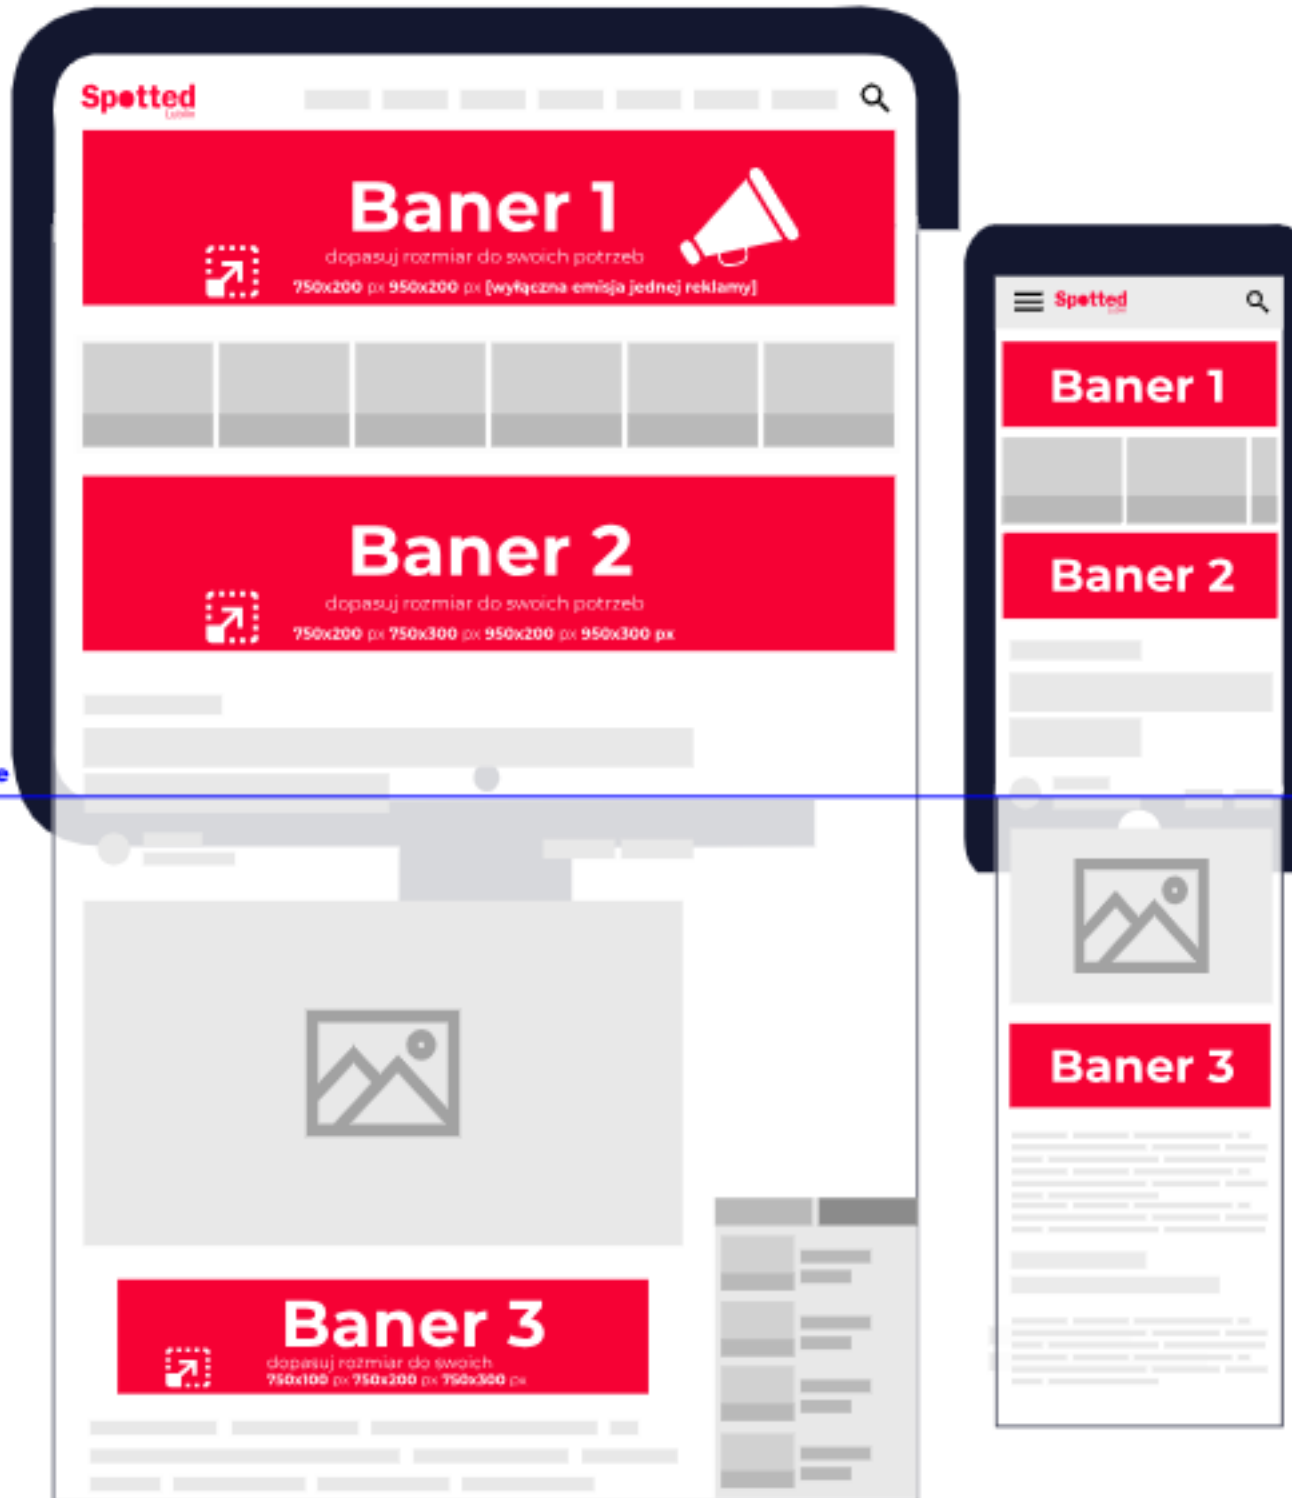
Spotted

Baner 1
dopasuj rozmiar do swoich potrzeb
750x200 px 950x200 px [wyłączna emisja jednej reklamy]

Baner 2
dopasuj rozmiar do swoich potrzeb
750x200 px 750x300 px 950x200 px 950x300 px

Baner 3
dopasuj rozmiar do swoich
750x100 px 750x200 px 750x300 px

Spotted

Baner 1

Baner 2

Baner 3